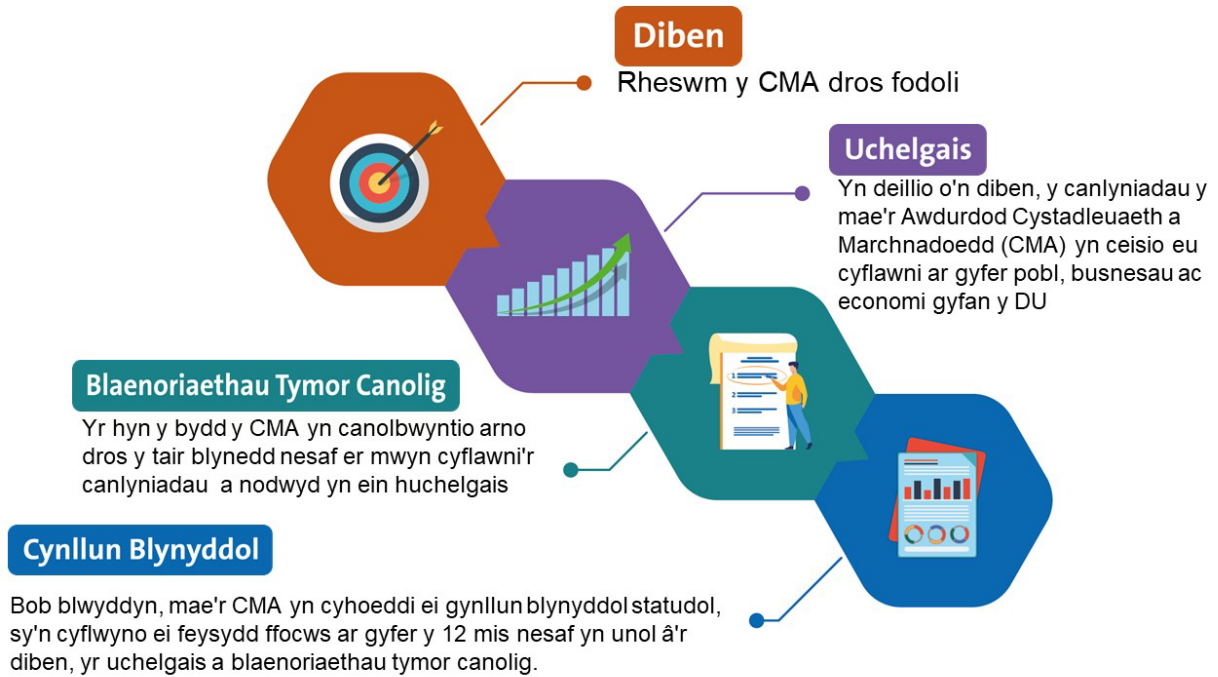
Diben

Rheswm y CMA dros fodoli

Uchelgais

Yn deillio o'n diben, y canlyniadau y mae'r Awdurdod Cystadleuaeth a Marchnadoedd (CMA) yn ceisio eu cyflawni ar gyfer pobl, busnesau ac economi gyfan y DU

Blaenoriaethau Tymor Canolig

Yr hyn y bydd y CMA yn canolbwyntio arno dros y tair blynedd nesaf er mwyn cyflawni'r canlyniadau a nodwyd yn ein huchelgais

Cynllun Blynyddol

Bob blwyddyn, mae'r CMA yn cyhoeddi ei gynllun blynyddol statudol, sy'n cyflwyno ei feysydd ffocws ar gyfer y 12 mis nesaf yn unol â'r diben, yr uchelgais a blaenoriaethau tymor canolig.